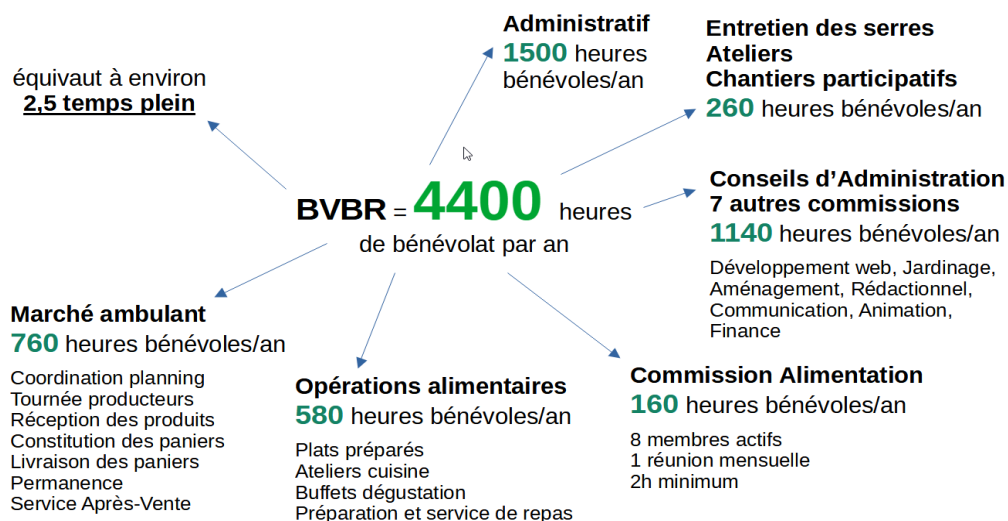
équivaut à environ
2,5 temps plein

Administratif
1500 heures bénévoles/an

Entretien des serres
Ateliers
Chantiers participatifs
260 heures bénévoles/an

BVBR = 4400 heures
de bénévolat par an

Conseils d'Administration
7 autres commissions
1140 heures bénévoles/an

Développement web, Jardinage, Aménagement, Rédactionnel, Communication, Animation, Finance

Marché ambulant
760 heures bénévoles/an

Coordination planning
Tournée producteurs
Réception des produits
Constitution des paniers
Livraison des paniers
Permanence
Service Après-Vente

Opérations alimentaires
580 heures bénévoles/an

Plats préparés
Ateliers cuisine
Buffets dégustation
Préparation et service de repas

Commission Alimentation
160 heures bénévoles/an

8 membres actifs
1 réunion mensuelle
2h minimum